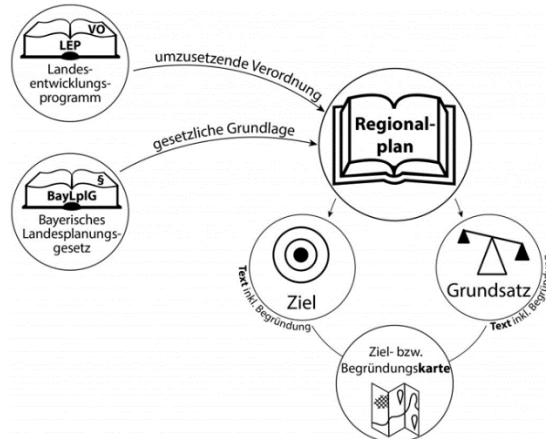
LEP
VO
Landesentwicklungsprogramm

umzusetzende Verordnung

BayLplG
§
Bayerisches Landesplanungsgesetz

gesetzliche Grundlage

Regionalplan

Ziel

Text inkl. Begründung

Grundsatz

Text inkl. Begrü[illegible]

Ziel- bzw. Begründungskarte